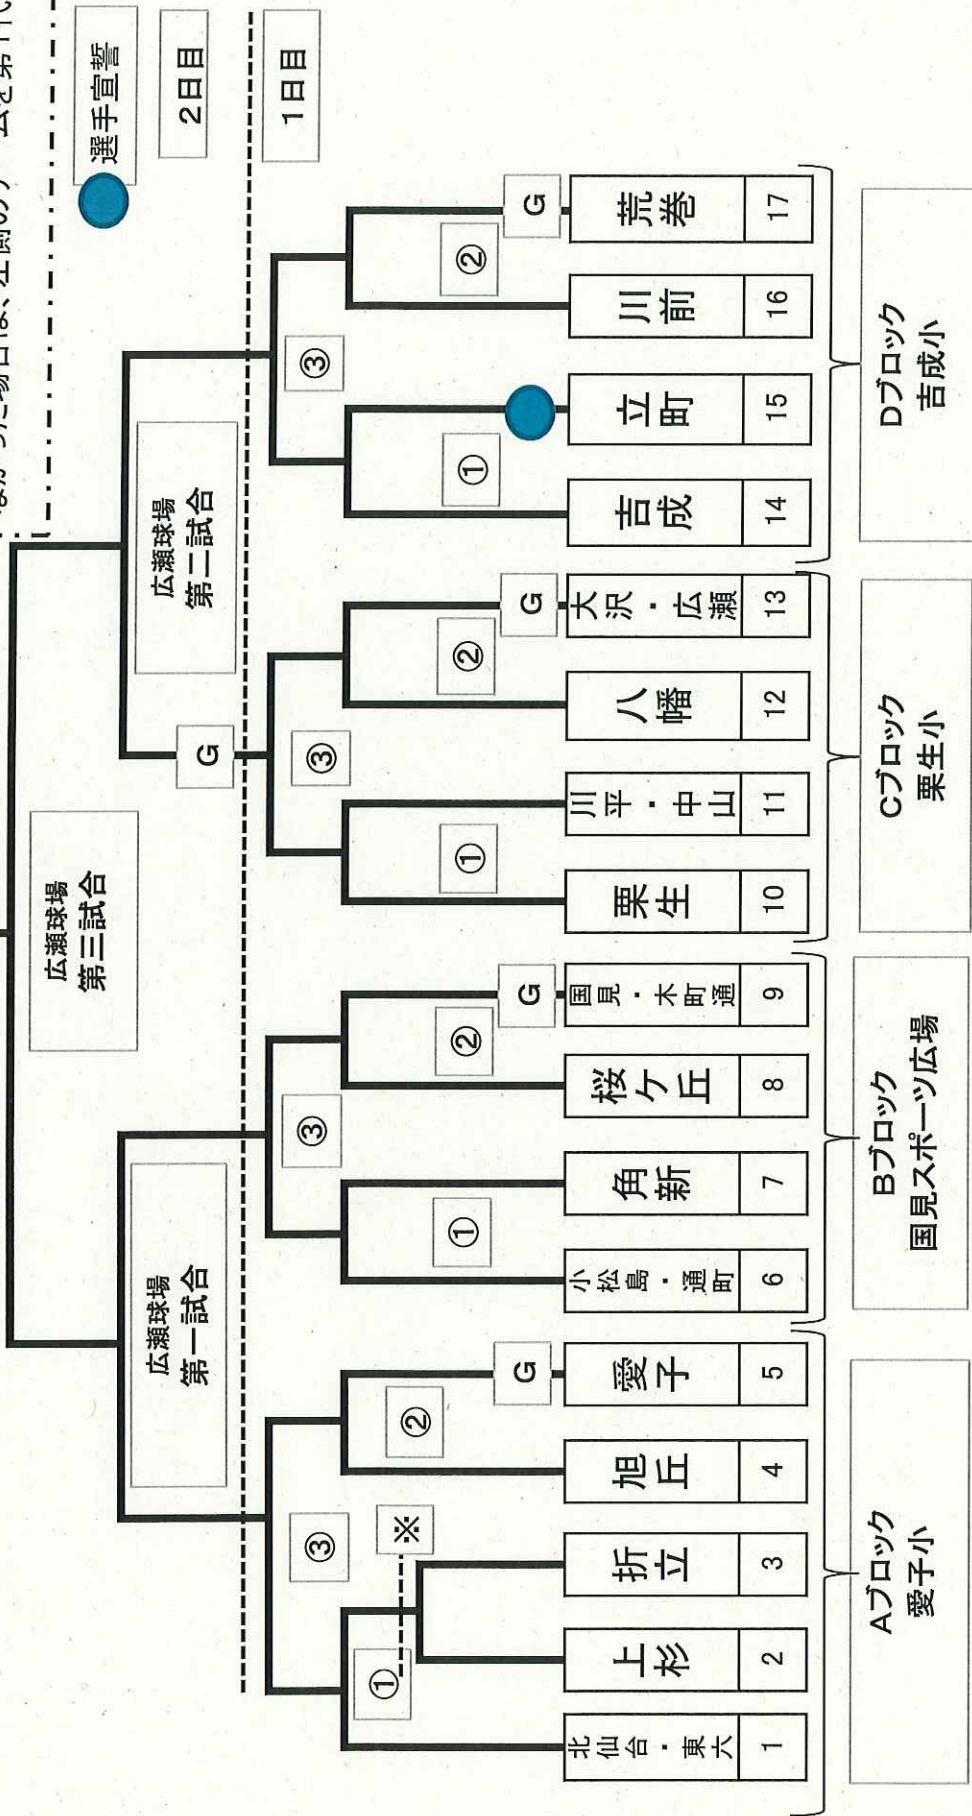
なかった場合は、生岡のソ 去と第十l
選手宣誓
2日目
1日目
広瀬球場
第二試合
広瀬球場
第三試合
広瀬球場
第一試合
G
G
G
G
G
G
③
③
③
③
②
②
②
②
①
①
①
①
※
荒巻 17
川前 16
立町 15
吉成 14
大沢・広瀬 13
八幡 12
川平・中山 11
栗生 10
国見・木町通 9
桜ケ丘 8
角新 7
小松島・通町 6
愛子 5
旭丘 4
折立 3
上杉 2
北仙台・東六 1
Dブロック
吉成小
Cブロック
栗生小
Bブロック
国見スポーツ広場
Aブロック
愛子小